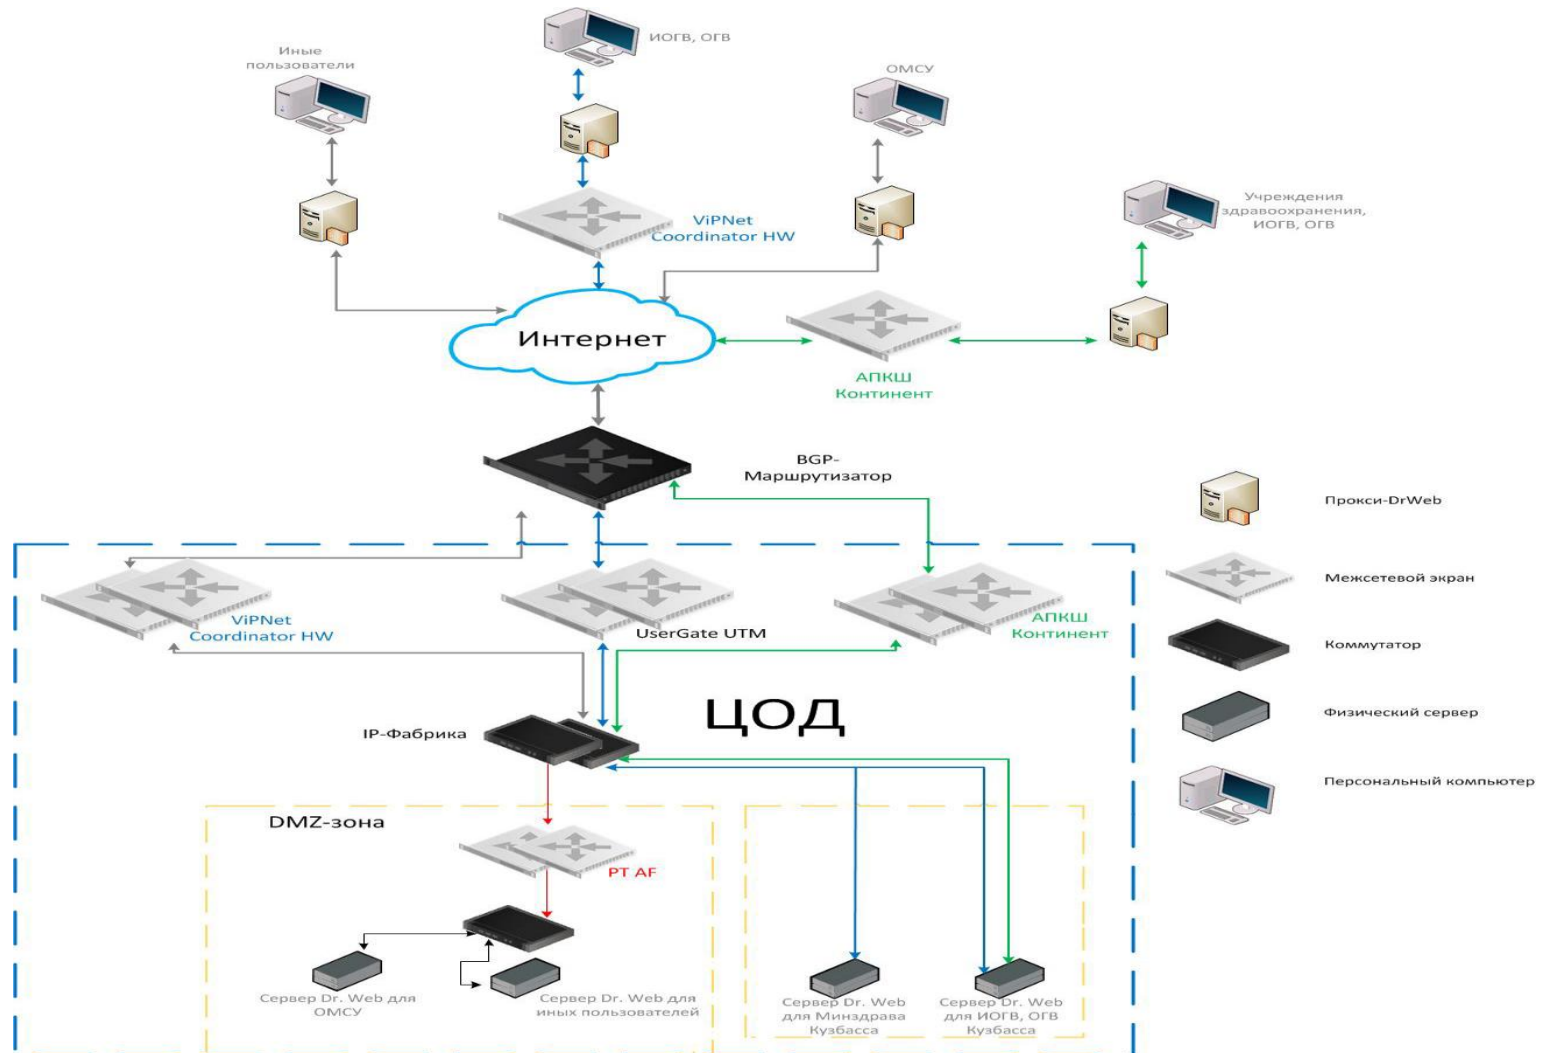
ИОГВ, ОГВ

Иные пользователи

ОМСУ

ViPNet Coordinator HW

Учреждения здравоохранения, ИОГВ, ОГВ

Интернет

АПКШ Континент

BGP-Маршрутизатор

Прокси-DrWeb

Межсетевой экран

Коммутатор

Физический сервер

Персональный компьютер

ViPNet Coordinator HW

UserGate UTM

АПКШ Континент

ЦОД

IP-Фабрика

DMZ-зона

PT AF

Сервер Dr. Web для ОМСУ

Сервер Dr. Web для иных пользователей

Сервер Dr. Web для Минздрава Кузбасса

Сервер Dr. Web для ИОГВ, ОГВ Кузбасса